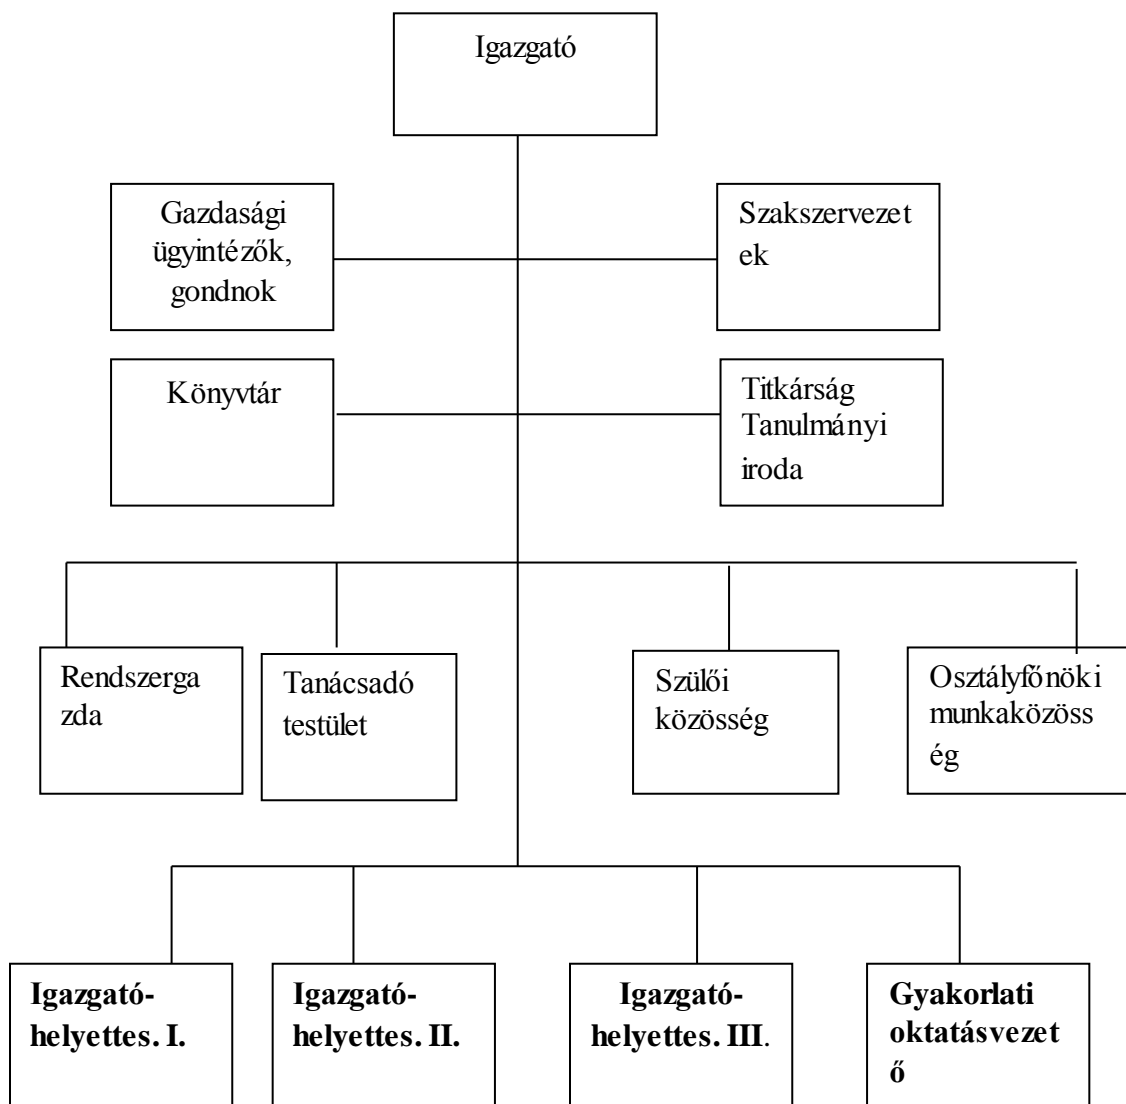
Igazgató

Gazdasági ügyintézők, gondnok

Szakszervezet ek

Könyvtár

Titkárság Tanulmányi iroda

Rendszerga zda

Tanácsadó testület

Szülői közösség

Osztályfőnöki munkaközöss ég

**Igazgató-helyettes. I.**

**Igazgató-helyettes. II.**

**Igazgató-helyettes. III**.

**Gyakorlati oktatásvezet ő**